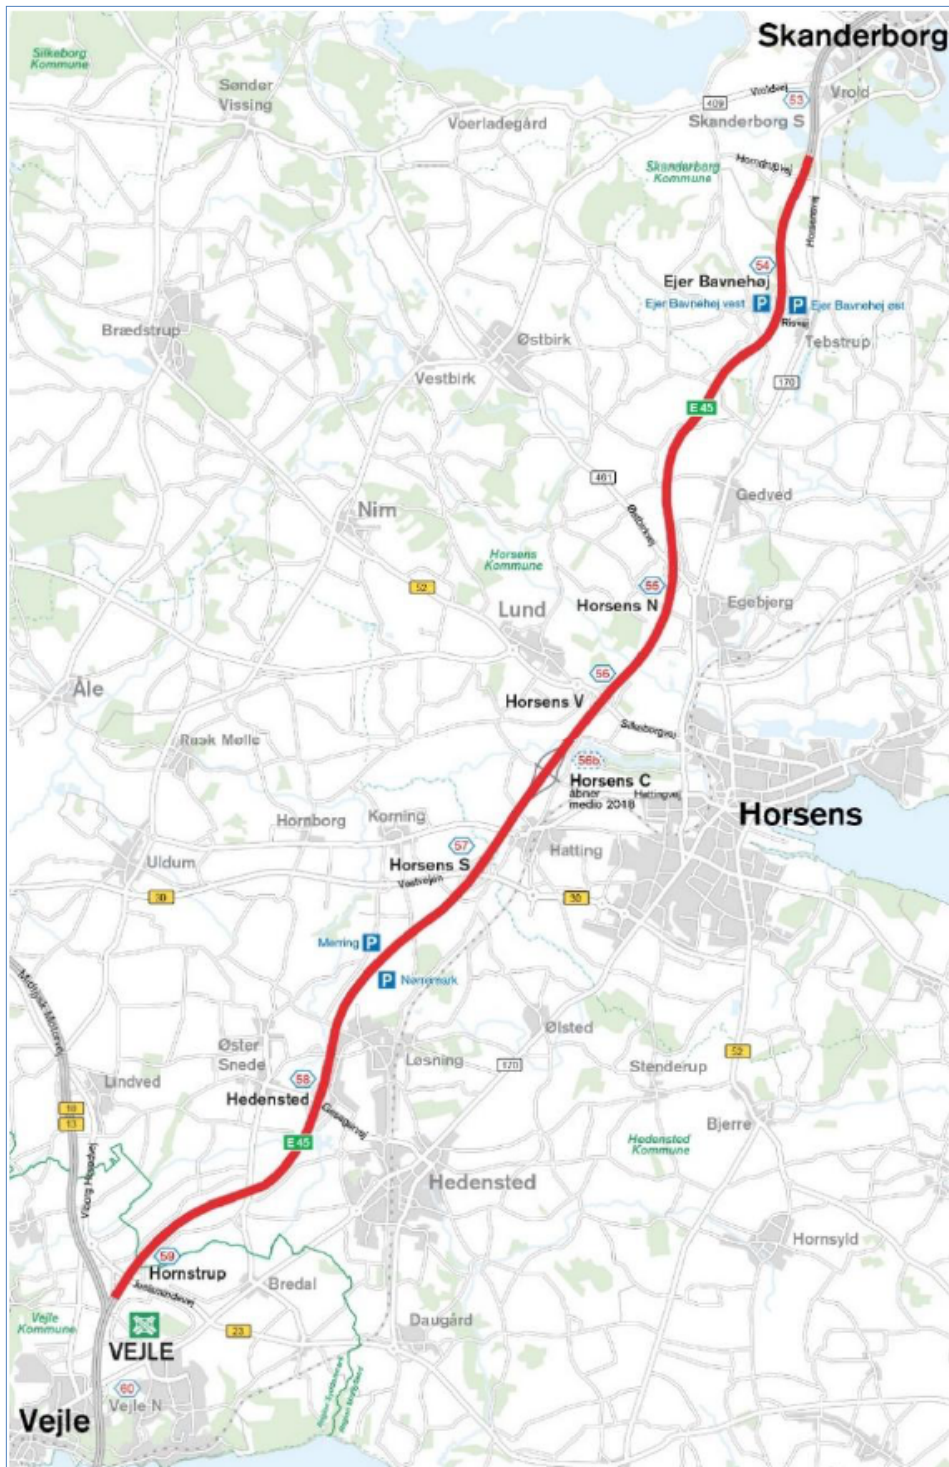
Skanderborg
Silkeborg Kommune
Sønder Vissing
Voerladegård
409
Vroldvej
53
Vrold
Skanderborg S
Skanderborg Kommune
Horndrupvej
Horsensvej
54
Ejer Bavnehøj
Ejer Bavnehøj vest
P
P
Ejer Bavnehøj øst
Risvej
Tebstrup
Brædstrup
Østbirk
Vestbirk
170
E 45
461
Gedved
Østbirkvej
Nim
Horsens Kommune
52
56
Lund
Horsens N
Egebjerg
Åle
56
Horsens V
Silkeborgvej
Ræk Mølle
56b
Horsens C
åbner medio 2018
Hattingvej
Horsens
Hornborg
Korning
57
Uldum
Horsens S
Vestvejen
Hatting
30
30
Mørring
P
P
Nørremark
Midtjysk Motorvej
Østed
Øster Snede
Løsning
170
Stenderup
52
Lindved
58
Hedensted
Gesagervej
18
13
E 45
Bjerre
Hedensted Kommune
Vejle Hovedvej
Hedensted
Hornsyld
59
Hornstrup
Bredal
Juelsmindevej
Vejle Kommune
23
Daugård
VEJLE
60
Vejle N
Vejle